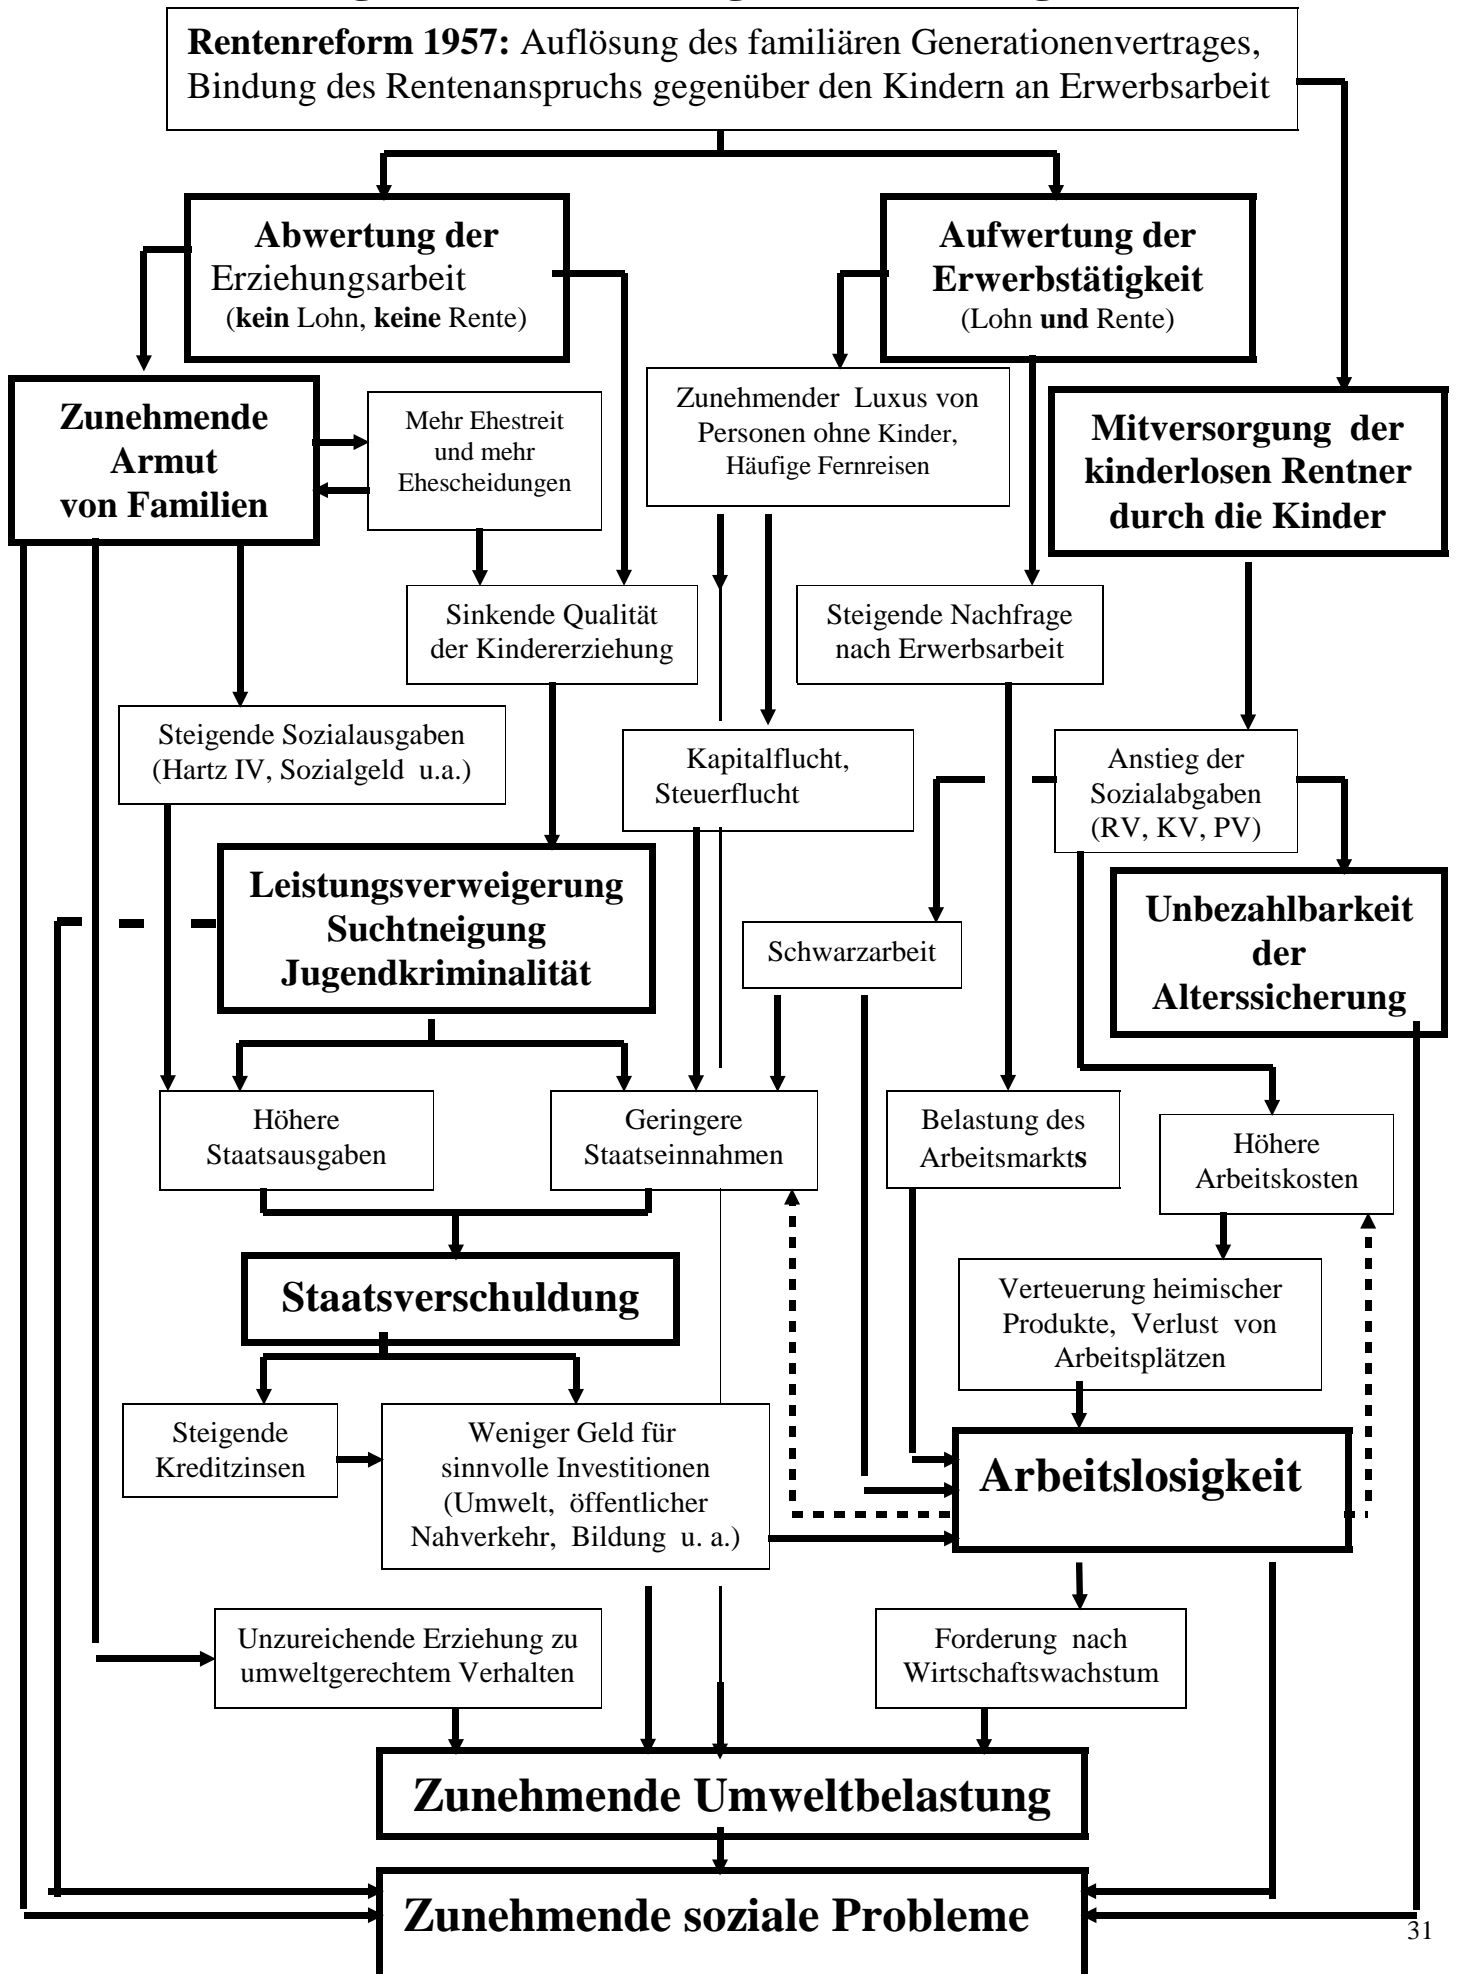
Rentenreform 1957: Auflösung des familiären Generationenvertrages, Bindung des Rentenanspruchs gegenüber den Kindern an Erwerbsarbeit

Abwertung der Erziehungsarbeit (kein Lohn, keine Rente)

Aufwertung der Erwerbstätigkeit (Lohn und Rente)

Zunehmende Armut von Familien

Mehr Ehestreit und mehr Ehescheidungen

Zunehmender Luxus von Personen ohne Kinder, Häufige Fernreisen

Mitversorgung der kinderlosen Rentner durch die Kinder

Sinkende Qualität der Kindererziehung

Steigende Nachfrage nach Erwerbsarbeit

Steigende Sozialausgaben (Hartz IV, Sozialgeld u.a.)

Kapitalflucht, Steuerflucht

Anstieg der Sozialabgaben (RV, KV, PV)

Leistungsverweigerung Suchtneigung Jugendkriminalität

Schwarzarbeit

Unbezahlbarkeit der Alterssicherung

Höhere Staatsausgaben

Geringere Staatseinnahmen

Belastung des Arbeitsmarkts

Höhere Arbeitskosten

Staatsverschuldung

Verteuerung heimischer Produkte, Verlust von Arbeitsplätzen

Steigende Kreditzinsen

Weniger Geld für sinnvolle Investitionen (Umwelt, öffentlicher Nahverkehr, Bildung u. a.)

Arbeitslosigkeit

Unzureichende Erziehung zu umweltgerechtem Verhalten

Forderung nach Wirtschaftswachstum

Zunehmende Umweltbelastung

Zunehmende soziale Probleme

31